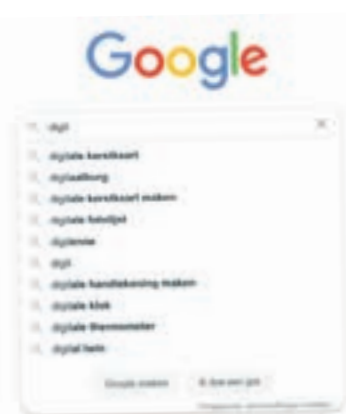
Google

digit

digitale kerstkaart

mytaalburg

digitale kerstkaart maken

digitale fotolijst

digitenne

digit

digitale handtekening maken

digitale klok

digitale thermometer

digital twin

Google zoeken

Ik doe een gok

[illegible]